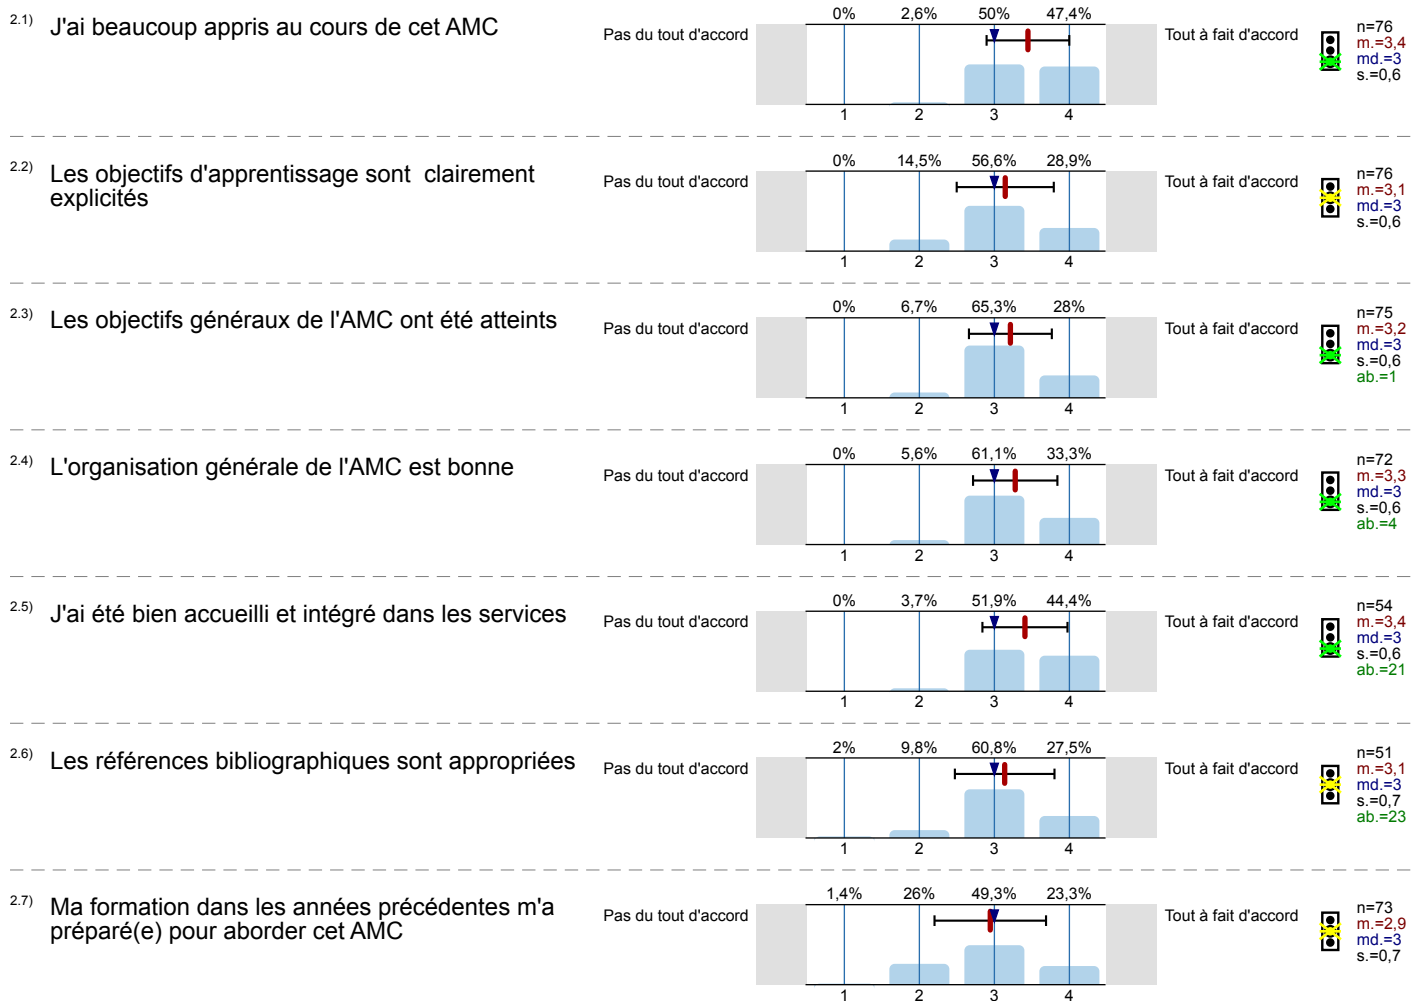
2.1) J'ai beaucoup appris au cours de cet AMC

Pas du tout d'accord

| 0% | 2,6% | 50% | 47,4% |
|---|---|---|---|
| 1 | 2 | 3 | 4 |

Tout à fait d'accord

n=76
m.=3,4
md.=3
s.=0,6

2.2) Les objectifs d'apprentissage sont clairement explicités

Pas du tout d'accord

| 0% | 14,5% | 56,6% | 28,9% |
|---|---|---|---|
| 1 | 2 | 3 | 4 |

Tout à fait d'accord

n=76
m.=3,1
md.=3
s.=0,6

2.3) Les objectifs généraux de l'AMC ont été atteints

Pas du tout d'accord

| 0% | 6,7% | 65,3% | 28% |
|---|---|---|---|
| 1 | 2 | 3 | 4 |

Tout à fait d'accord

n=75
m.=3,2
md.=3
s.=0,6
ab.=1

2.4) L'organisation générale de l'AMC est bonne

Pas du tout d'accord

| 0% | 5,6% | 61,1% | 33,3% |
|---|---|---|---|
| 1 | 2 | 3 | 4 |

Tout à fait d'accord

n=72
m.=3,3
md.=3
s.=0,6
ab.=4

2.5) J'ai été bien accueilli et intégré dans les services

Pas du tout d'accord

| 0% | 3,7% | 51,9% | 44,4% |
|---|---|---|---|
| 1 | 2 | 3 | 4 |

Tout à fait d'accord

n=54
m.=3,4
md.=3
s.=0,6
ab.=21

2.6) Les références bibliographiques sont appropriées

Pas du tout d'accord

| 2% | 9,8% | 60,8% | 27,5% |
|---|---|---|---|
| 1 | 2 | 3 | 4 |

Tout à fait d'accord

n=51
m.=3,1
md.=3
s.=0,7
ab.=23

2.7) Ma formation dans les années précédentes m'a préparé(e) pour aborder cet AMC

Pas du tout d'accord

| 1,4% | 26% | 49,3% | 23,3% |
|---|---|---|---|
| 1 | 2 | 3 | 4 |

Tout à fait d'accord

n=73
m.=2,9
md.=3
s.=0,7